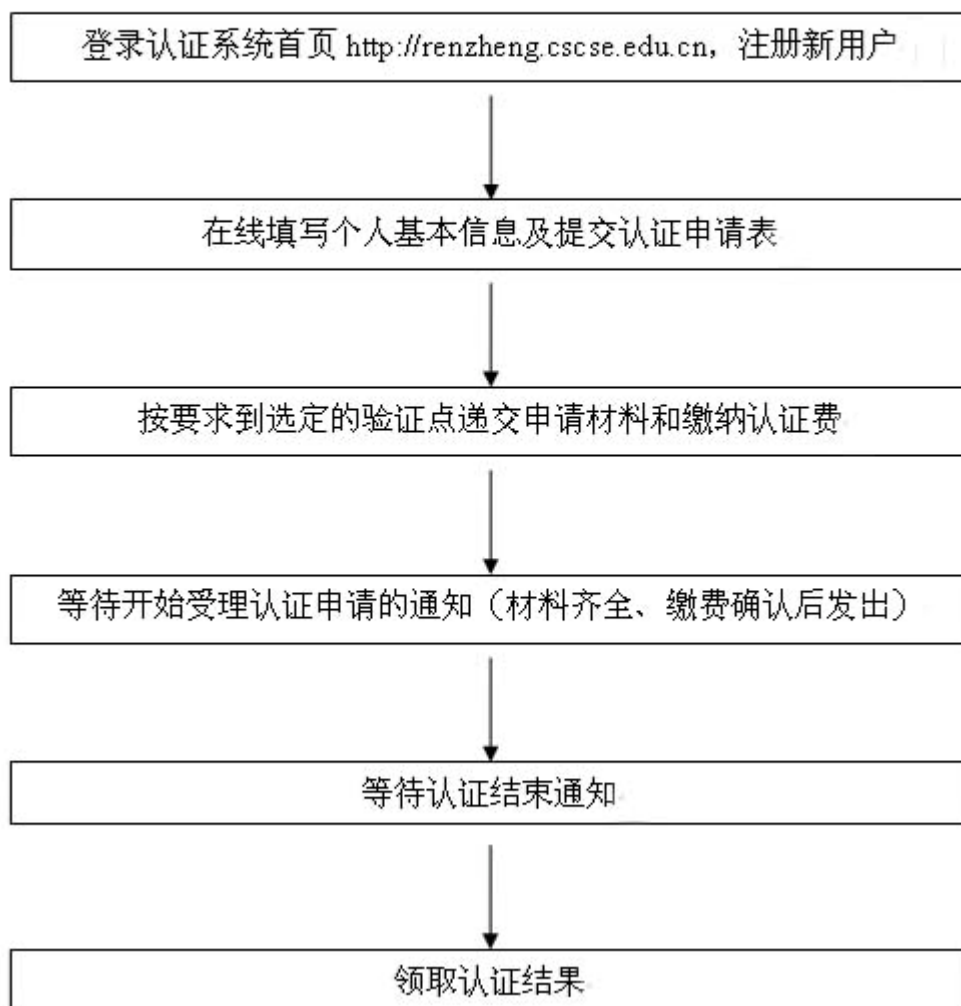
登录认证系统首页 http://renzheng.cscse.edu.cn，注册新用户

在线填写个人基本信息及提交认证申请表

按要求到选定的验证点递交申请材料和缴纳认证费

等待开始受理认证申请的通知（材料齐全、缴费确认后发出）

等待认证结束通知

领取认证结果